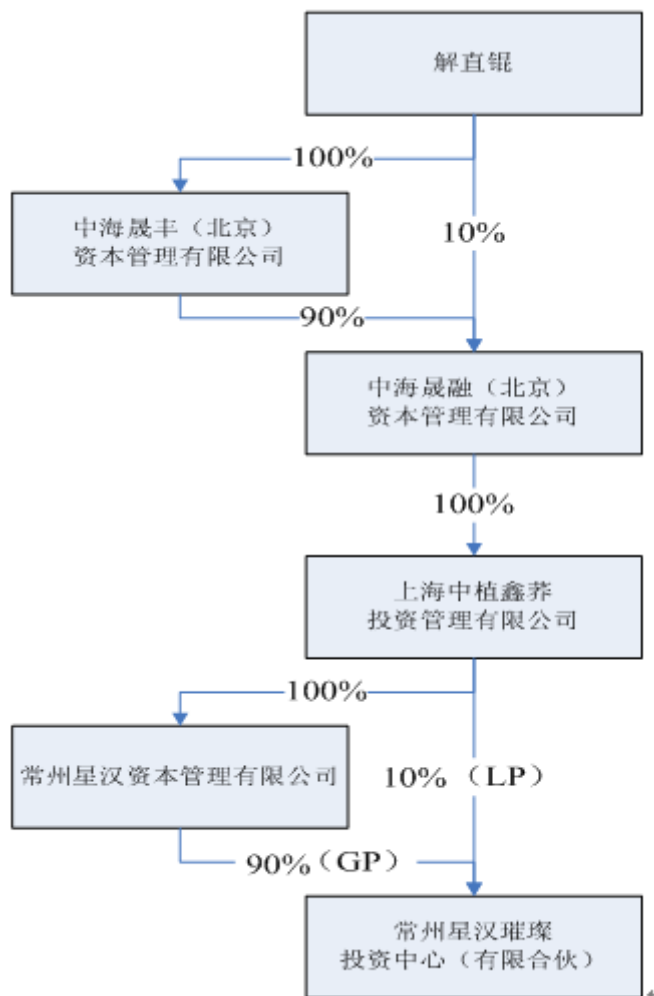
解直锟

100%

中海晟丰（北京）资本管理有限公司

10%

90%

中海晟融（北京）资本管理有限公司

100%

上海中植鑫荞投资管理有限公司

100%

常州星汉资本管理有限公司

10%（LP）

90%（GP）

常州星汉璀璨投资中心（有限合伙）